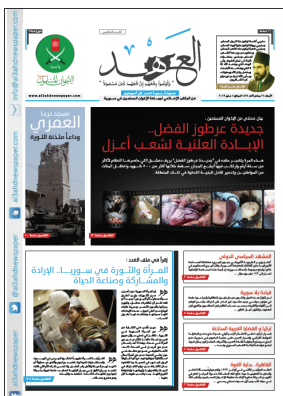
العهد

"والإسلاميون قادمون.. والإسلام قادم شاء الله"

www.alahdnewspaper.com

info@alahdnewspaper.com

جديدة عرطوز الفضل.. الإبادة العلنية لشعب أعزل

مسجد درعا العمري وداعاً مئذنة الثورة

المرأة والثورة في سوريا.. الإرادة والمشاركة وصناعة الحياة

المشهد السياسي الدولي

قيادة بلا سورية

تركيا والقضايا العربية الساخنة

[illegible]